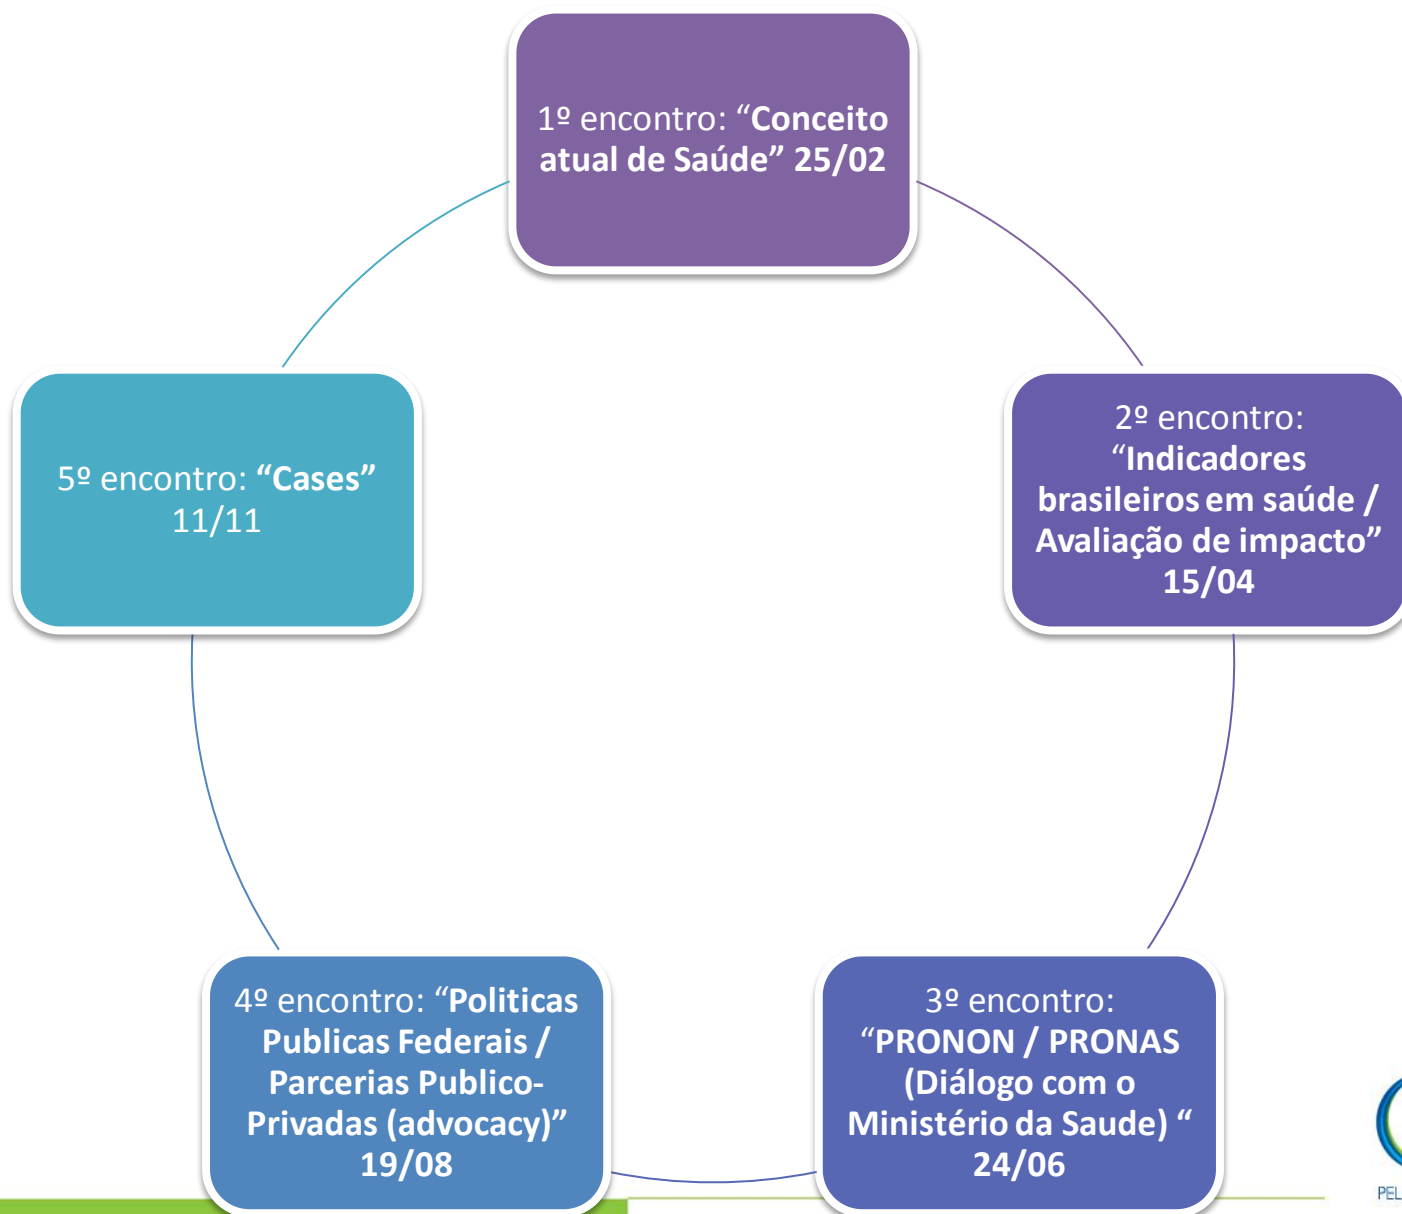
1º encontro: “Conceito atual de Saúde” 25/02

2º encontro: “Indicadores brasileiros em saúde / Avaliação de impacto” 15/04

3º encontro: “PRONON / PRONAS (Diálogo com o Ministério da Saude) “ 24/06

4º encontro: “Politicas Publicas Federais / Parcerias Publico-Privadas (advocacy)” 19/08

5º encontro: “Cases” 11/11

PEL